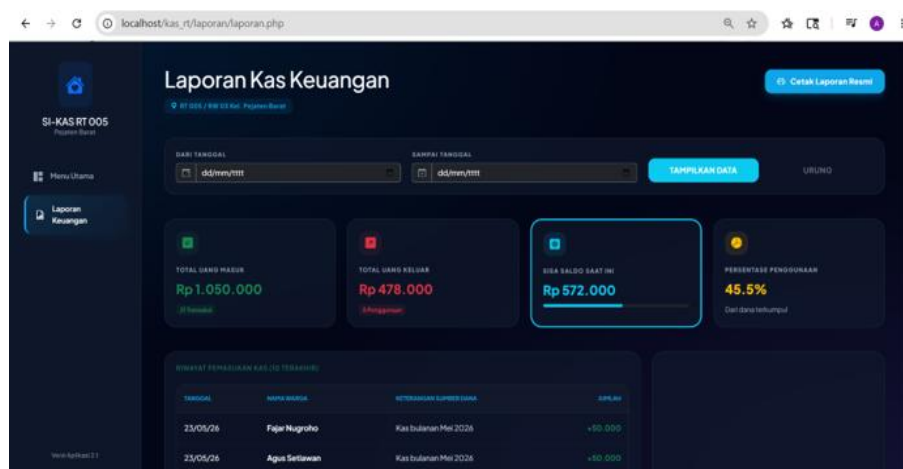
localhost/kas_rt/laporan/laporan.php

SI-KAS RT 005
Pejaten Barat

Menu Utama

Laporan Keuangan

Versi Aplikasi 2.1

Laporan Kas Keuangan

RT 005 / RW 03 Kel. Pejaten Barat

Cetak Laporan Resmi

DARI TANGGAL
dd/mm/tttt

SAMPAI TANGGAL
dd/mm/tttt

TAMPILKAN DATA

URUNG

TOTAL UANG MASUK
Rp 1.050.000
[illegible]

TOTAL UANG KELUAR
Rp 478.000
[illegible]

SISA SALDO SAAT INI
Rp 572.000

PERSENTASE PENGGUNAAN
45.5%
Dari dana terkumpul

RIWAYAT PEMASUKAN KAS (10 TERAKHIR)

| TANGGAL | NAMA WARGA | KETERANGAN SUMBER DANA | JUMLAH |
|---|---|---|---|
| 23/05/26 | Fajar Nugroho | Kas bulanan Mei 2026 | +50.000 |
| 23/05/26 | Agus Setiawan | Kas bulanan Mei 2026 | +50.000 |